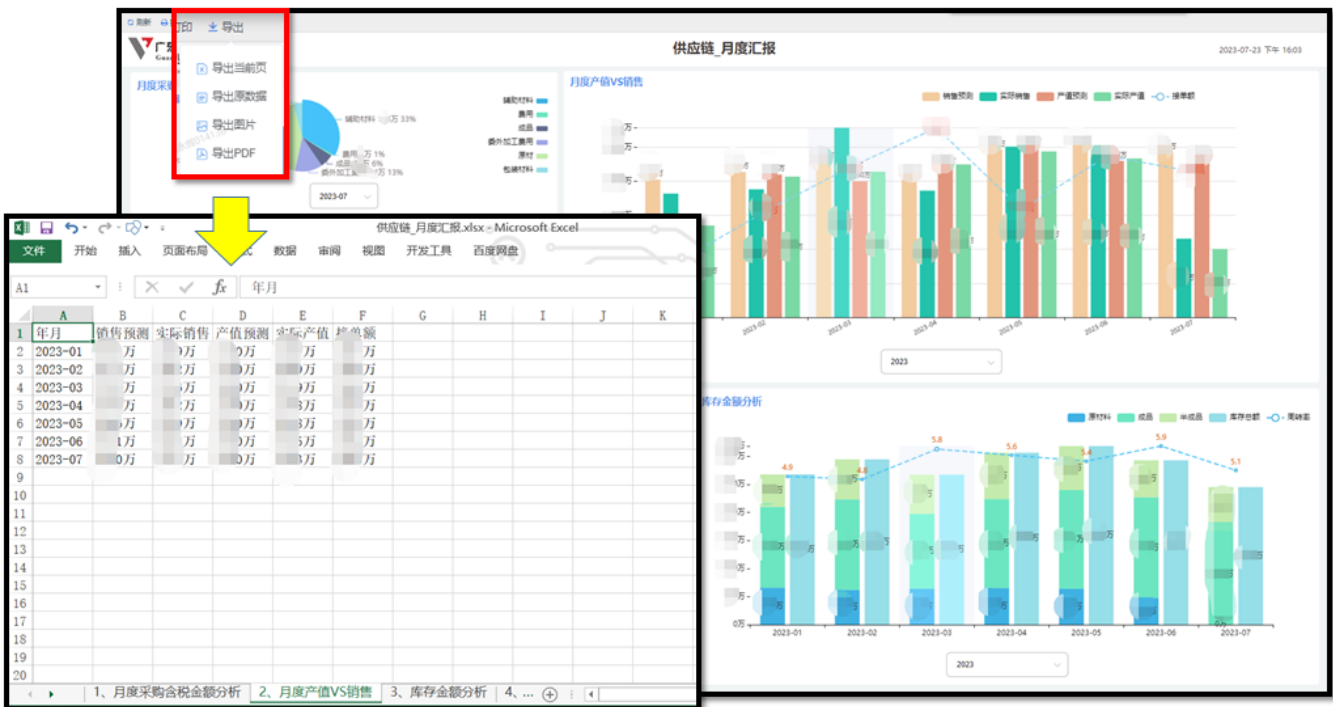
刷新 打印 导出
导出当前页
导出原数据
导出图片
导出PDF

供应链_月度汇报
2023-07-23 下午 16:03

月度采
辅助材料 万 33%
费用 万 1%
成品 6%
委外加工费用 万 13%
辅助材料
费用
成品
委外加工费用
原材
包装材料
2023-07

月度产值VS销售
销售预测 实际销售 产值预测 实际产值 接单额
万
万
万
2023-02 2023-03 2023-04 2023-05 2023-06 2023-07
2023

库存金额分析
原材料 成品 半成品 库存总额 周转率
5.8 5.6 5.9 4.9 4.8 5.4 5.1
0万
2023-01 2023-02 2023-03 2023-04 2023-05 2023-06 2023-07
2023

供应链_月度汇报.xlsx - Microsoft Excel
文件 开始 插入 页面布局 公式 数据 审阅 视图 开发工具 百度网盘
A1 $f_x$ 年月

| | A | B | C | D | E | F | G | H | I | J | K |
|---|---|---|---|---|---|---|---|---|---|---|---|
| 1 | 年月 | 销售预测 | 实际销售 | 产值预测 | 实际产值 | 接单额 | | | | | |
| 2 | 2023-01 | 万 | 万 | 万 | 万 | 万 | | | | | |
| 3 | 2023-02 | 万 | 万 | 万 | 万 | 万 | | | | | |
| 4 | 2023-03 | 万 | 万 | 万 | 万 | 万 | | | | | |
| 5 | 2023-04 | 万 | 万 | 万 | 万 | 万 | | | | | |
| 6 | 2023-05 | 万 | 万 | 万 | 万 | 万 | | | | | |
| 7 | 2023-06 | 万 | 万 | 万 | 万 | 万 | | | | | |
| 8 | 2023-07 | 万 | 万 | 万 | 万 | 万 | | | | | |
| 9 | | | | | | | | | | | |
| 10 | | | | | | | | | | | |
| 11 | | | | | | | | | | | |
| 12 | | | | | | | | | | | |
| 13 | | | | | | | | | | | |
| 14 | | | | | | | | | | | |
| 15 | | | | | | | | | | | |
| 16 | | | | | | | | | | | |
| 17 | | | | | | | | | | | |
| 18 | | | | | | | | | | | |
| 19 | | | | | | | | | | | |
| 20 | | | | | | | | | | | |

1、月度采购含税金额分析 2、月度产值VS销售 3、库存金额分析 4、...